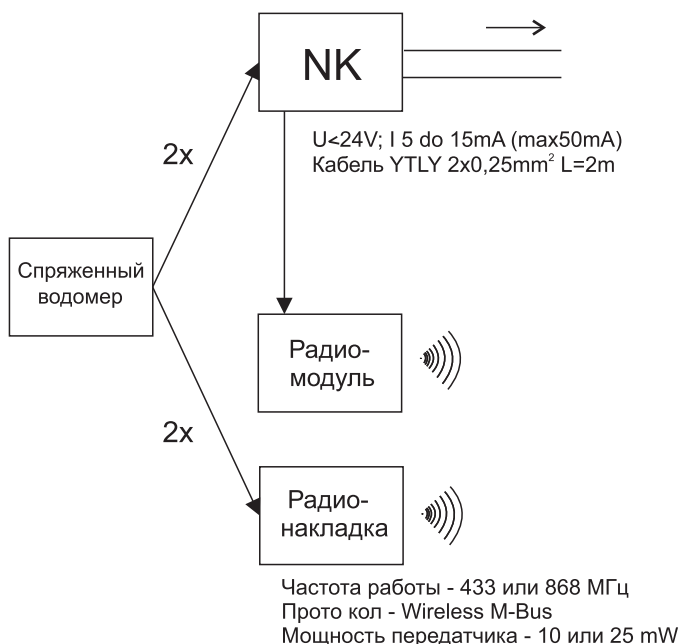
NK

U<24V; I 5 do 15mA (max50mA)
Кабель YTLY 2x0,25mm$^2$ L=2m

2x

Спряженный водомер

Радио-модуль

2x

Радио-накладка

Частота работы - 433 или 868 МГц
Прото кол - Wireless M-Bus
Мощность передатчика - 10 или 25 mW